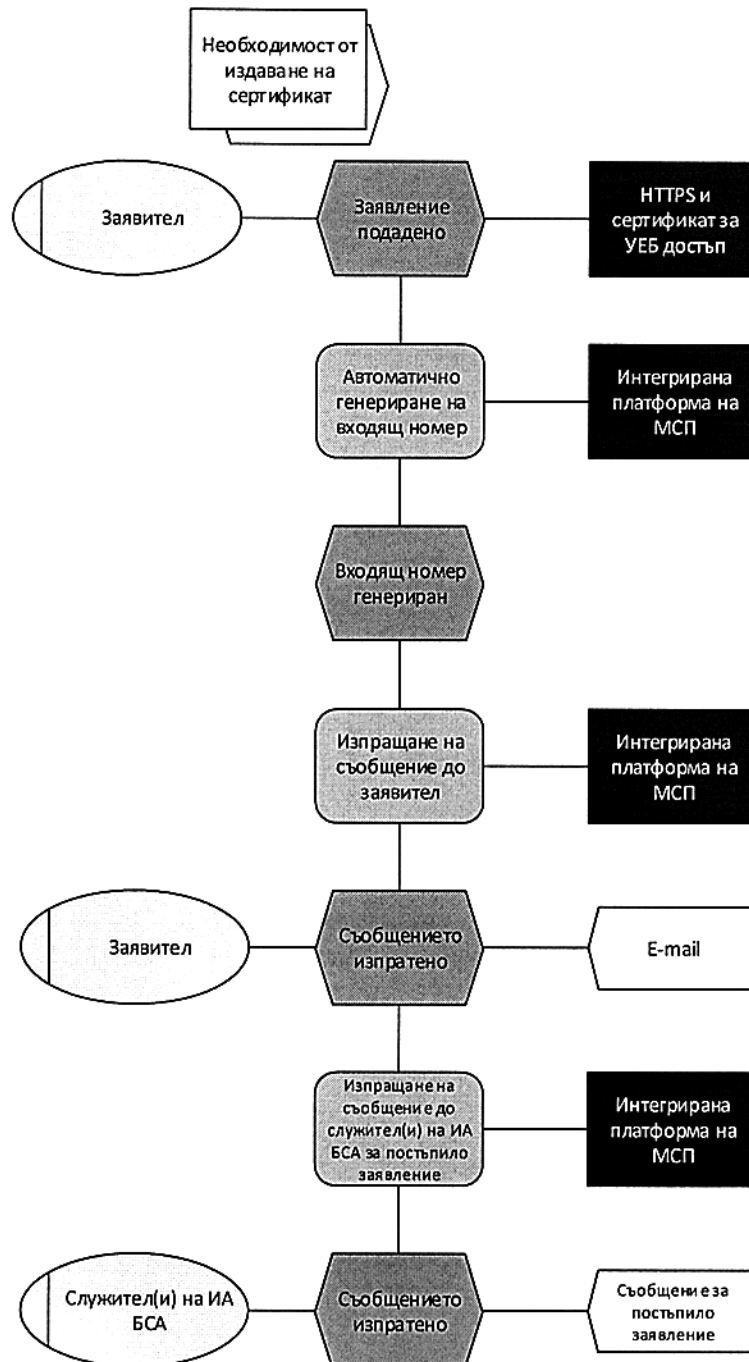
Необходимост от издаване на сертификат

Заявител

Заявление подадено

HTTPS и сертификат за УЕБ достъп

Автоматично генериране на входящ номер

Интегрирана платформа на МСП

Входящ номер генериран

Изпращане на съобщение до заявител

Интегрирана платформа на МСП

Заявител

Съобщението изпратено

E-mail

Изпращане на съобщение до служител(и) на ИА БСА за постъпило заявление

Интегрирана платформа на МСП

Служител(и) на ИА БСА

Съобщението изпратено

Съобщение за постъпило заявление